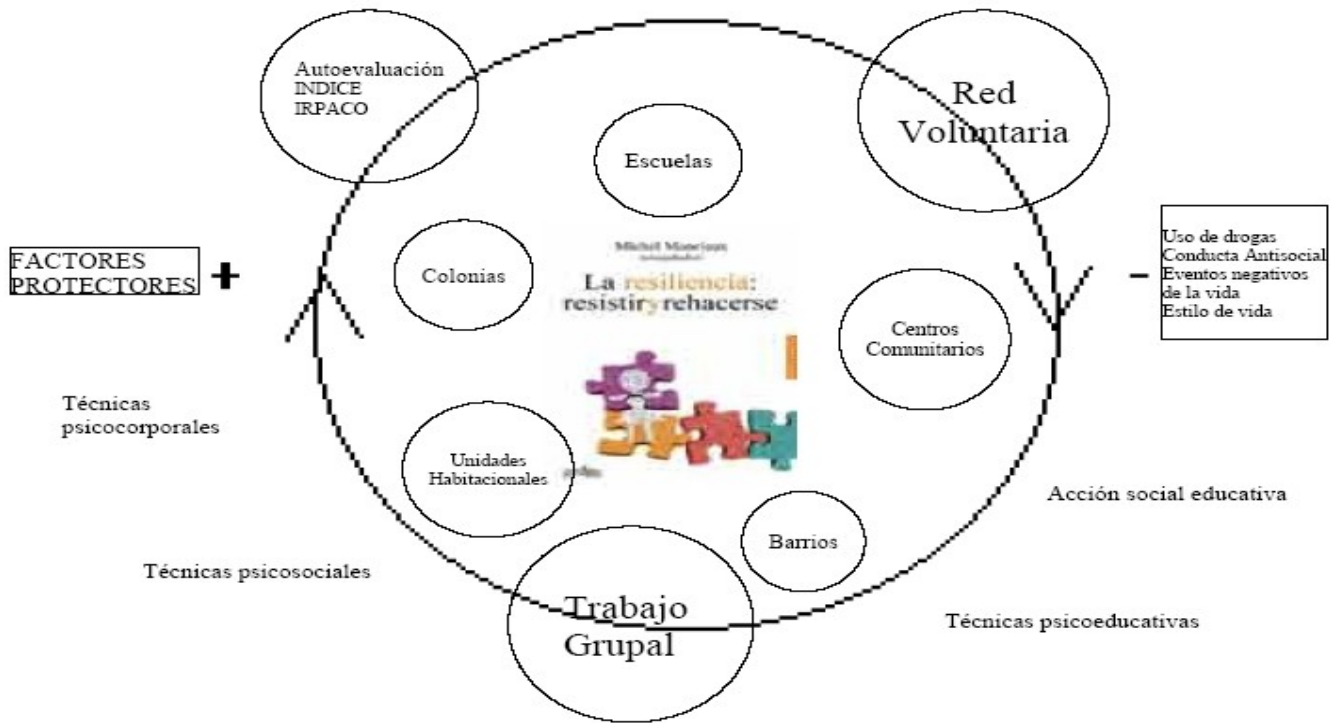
Autoevaluación
INDICE
IRPACO

Red Voluntaria

Escuelas

FACTORES PROTECTORES +

Colonias

Michel Manciaux

La resiliencia: resistir y rehacerse

Centros Comunitarios

– Uso de drogas
Conducta Antisocial
Eventos negativos de la vida
Estilo de vida

Técnicas psicocorporales

Unidades Habitacionales

Acción social educativa

Barrios

Técnicas psicosociales

Trabajo Grupal

Técnicas psicoeducativas